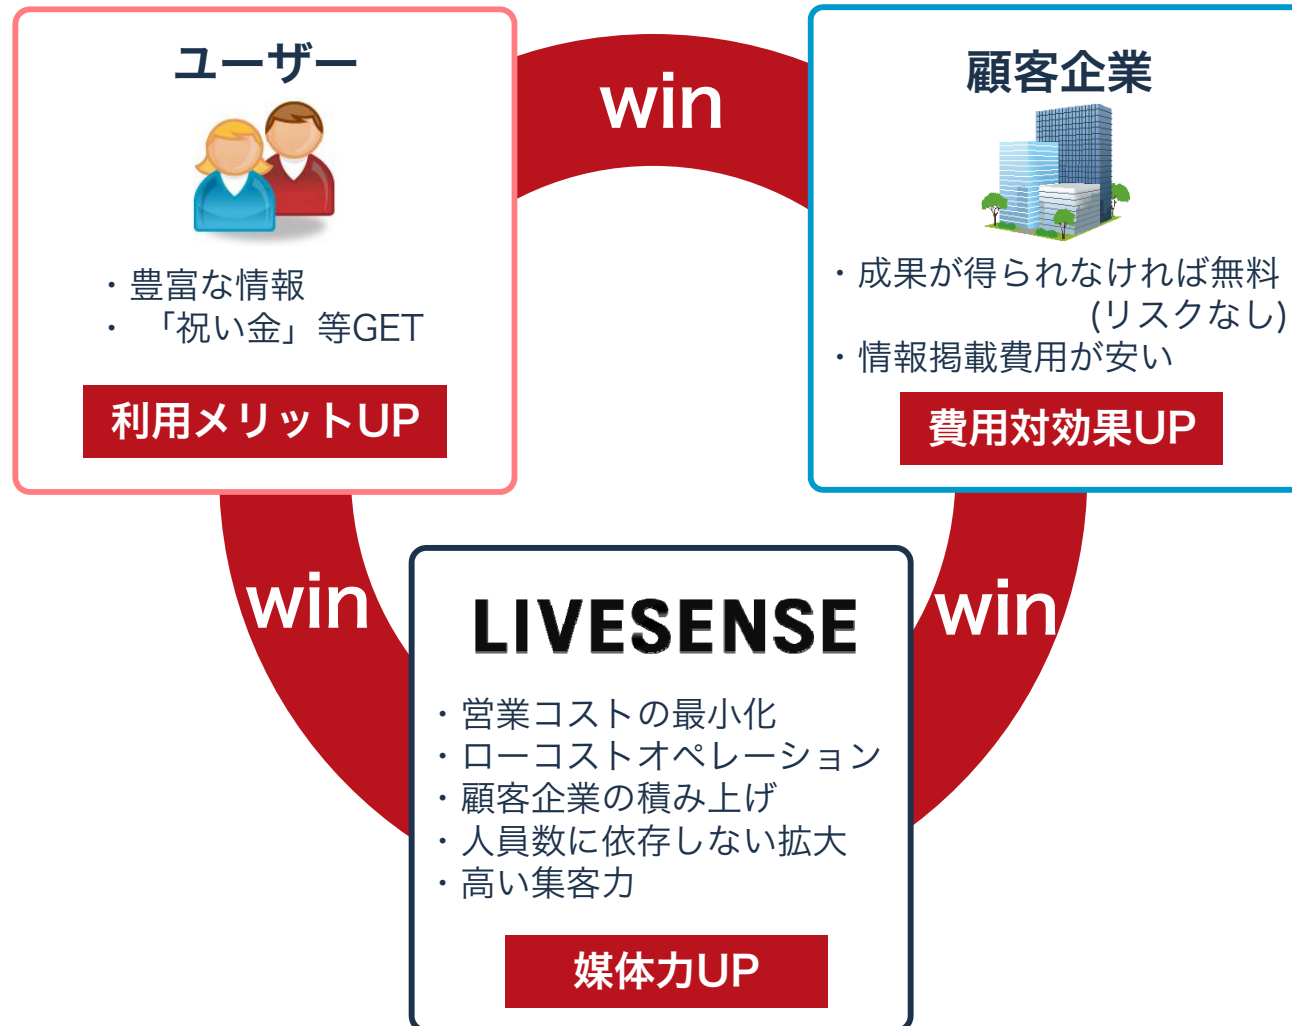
ユーザー

・豊富な情報
・「祝い金」等GET

利用メリットUP

win

顧客企業

・成果が得られなければ無料 (リスクなし)
・情報掲載費用が安い

費用対効果UP

win

win

LIVESENSE

・営業コストの最小化
・ローコストオペレーション
・顧客企業の積み上げ
・人員数に依存しない拡大
・高い集客力

媒体力UP